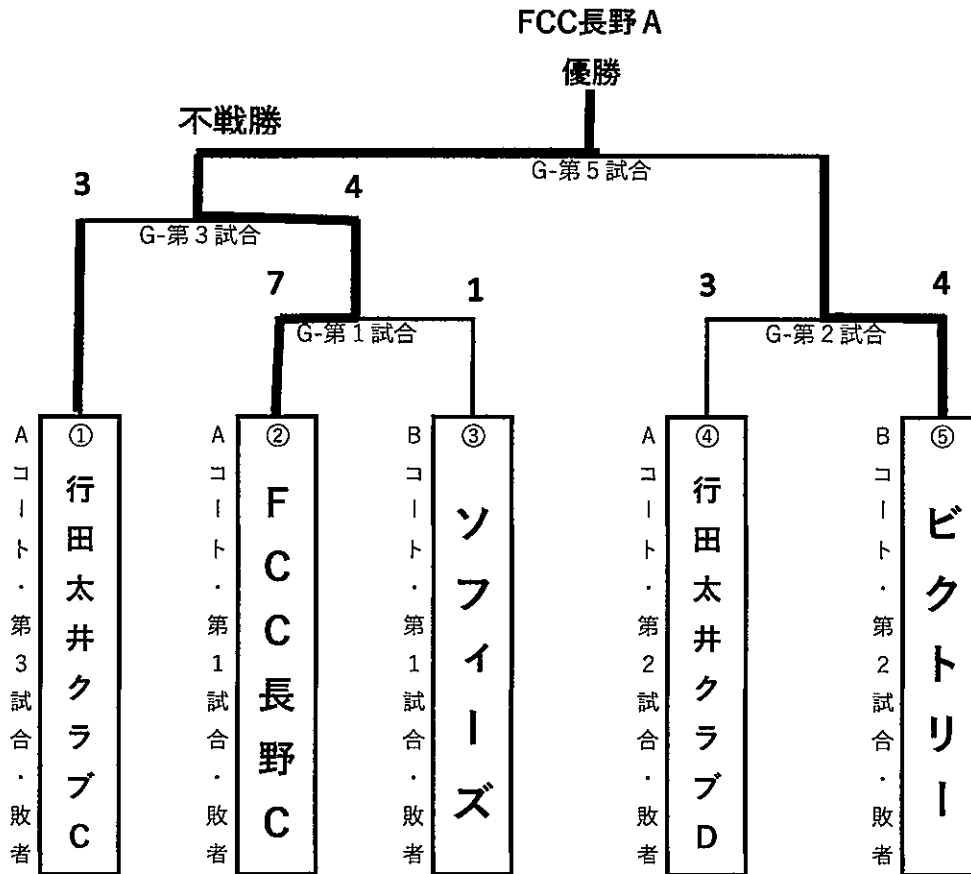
FCC長野A
優勝

不戦勝

G-第5試合

3
4
G-第3試合

7
1
G-第1試合

3
4
G-第2試合

Aコート・第3試合・敗者
① 行田太井クラブC

Aコート・第1試合・敗者
② FCC長野C

Bコート・第1試合・敗者
③ ソフィーズ

Aコート・第2試合・敗者
④ 行田太井クラブD

Bコート・第2試合・敗者
⑤ ビクトリー